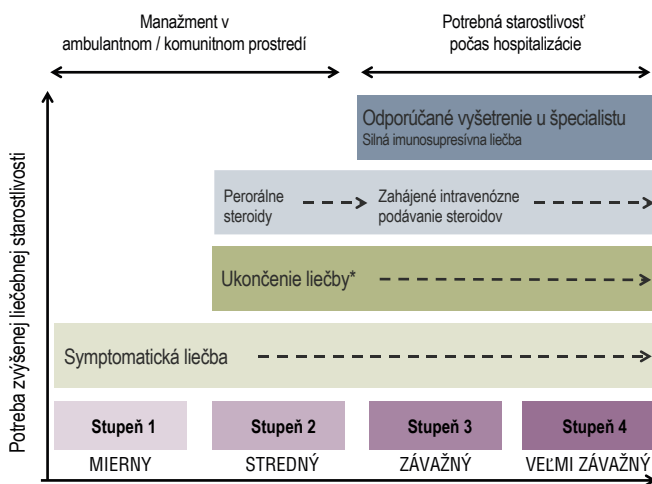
Manažment v ambulantnom / komunitnom prostredí

Potrebná starostlivosť počas hospitalizácie

Potreba zvýšenej liečebnej starostlivosti

Odporúčané vyšetrenie u špecialistu
Silná imunosupresívna liečba

Perorálne steroidy

Zahájené intravenózne podávanie steroidov

Ukončenie liečby*

Symptomatická liečba

Stupeň 1
MIERNY

Stupeň 2
STREDNÝ

Stupeň 3
ZÁVAŽNÝ

Stupeň 4
VEĽMI ZÁVAŽNÝ